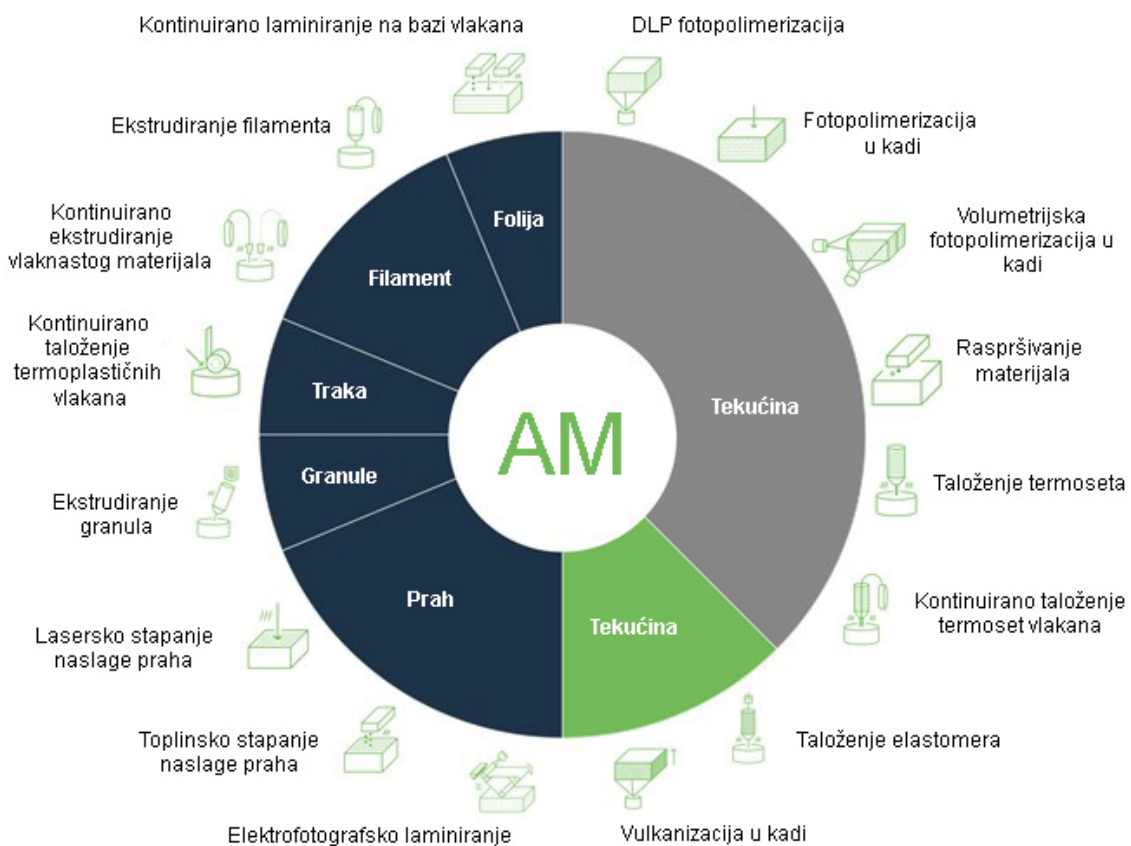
Kontinuirano laminiranje na bazi vlakana

DLP fotopolimerizacija

Fotopolimerizacija u kadi

Volumetrijska fotopolimerizacija u kadi

Raspršivanje materijala

Taloženje termoseta

Kontinuirano taloženje termoset vlakana

Taloženje elastomera

Vulkanizacija u kadi

Elektrofotografsko laminiranje

Toplinsko stapanje naslage praha

Lasersko stapanje naslage praha

Ekstrudiranje granula

Kontinuirano taloženje termoplastičnih vlakana

Kontinuirano ekstrudiranje vlaknastog materijala

Ekstrudiranje filamenta

Folija

Filament

Traka

Granule

Prah

Tekućina

Tekućina

AM